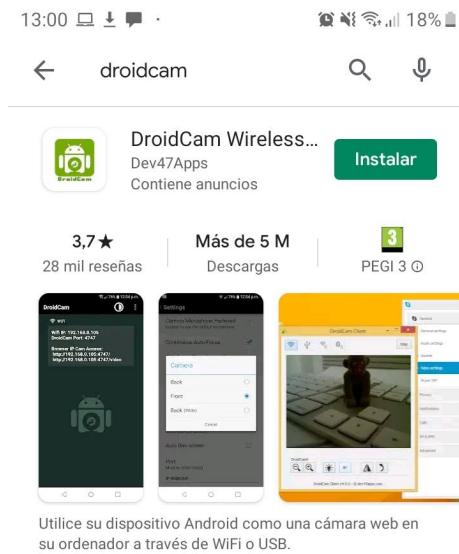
13:00 · 18%

droidcam

DroidCam Wireless...
Dev47Apps
Contiene anuncios

Instalar

3,7★
28 mil reseñas

Más de 5 M
Descargas

3
PEGI 3 ⓘ

DroidCam

WiFi IP: 192.168.0.105
DroidCam Port: 4747

Browser IP Cam Access:
http://192.168.0.105:4747/
http://192.168.0.105:4747/video

Settings

Camera
Back
Front
Back (Wide)
Cancel

DroidCam Client

Utilice su dispositivo Android como una cámara web en su ordenador a través de WiFi o USB.